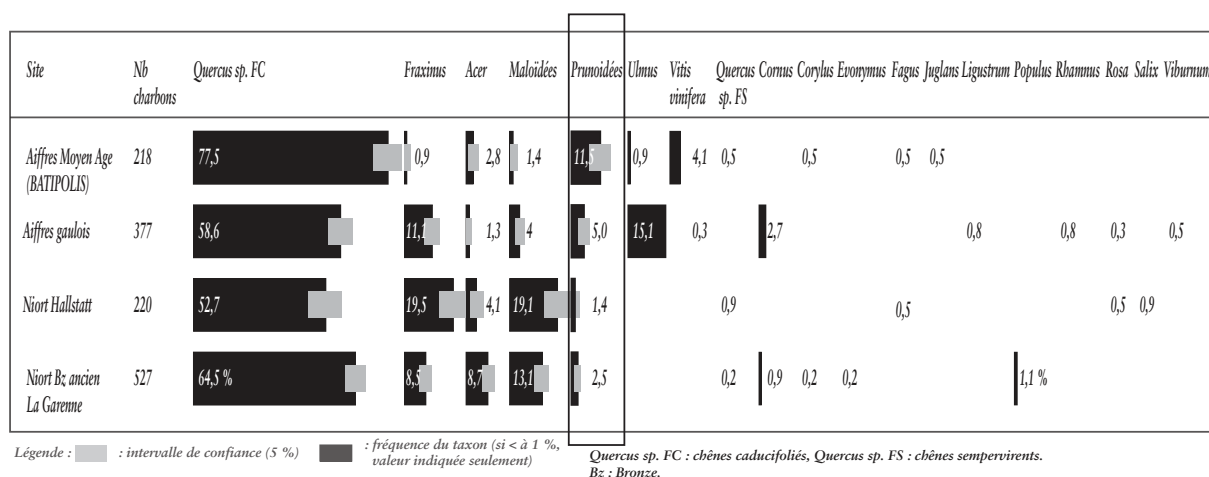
| Site | Nb charbons | Quercus sp. FC | Fraxinus | Acer | Maloïdées | Prunoidées | Ulmus | Vitis vinifera | Quercus sp. FS | Cornus | Corylus | Evonymus | Fagus | Juglans | Ligustrum | Populus | Rhamnus | Rosa | Salix | Viburnum |
|---|---|---|---|---|---|---|---|---|---|---|---|---|---|---|---|---|---|---|---|---|
| Aiffres Moyen Age (BATIPOLIS) | 218 | 77,5 | 0,9 | 2,8 | 1,4 | 11,5 | 0,9 | 4,1 | 0,5 | | 0,5 | | 0,5 | 0,5 | | | | | | |
| Aiffres gaulois | 377 | 58,6 | 11,1 | 1,3 | 4 | 5,0 | 15,1 | 0,3 | | 2,7 | | | | | 0,8 | | 0,8 | 0,3 | | 0,5 |
| Niort Hallstatt | 220 | 52,7 | 19,5 | 4,1 | 19,1 | 1,4 | | | 0,9 | | | | 0,5 | | | | | 0,5 | 0,9 | |
| Niort Bz ancien La Garenne | 527 | 64,5 % | 8,5 | 8,7 | 13,1 | 2,5 | | | 0,2 | 0,9 | 0,2 | 0,2 | | | | 1,1 % | | | | |

Légende : : intervalle de confiance (5 %) : fréquence du taxon (si < à 1 %, valeur indiquée seulement)

Quercus sp. FC : chênes caducifoliés, Quercus sp. FS : chênes sempervirents.
Bz : Bronze.